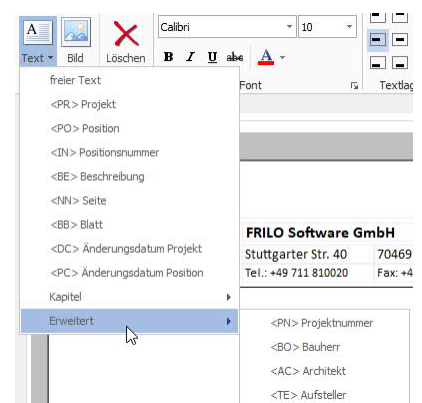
Text ▾ Bild Löschen
Calibri 10
B I U abc A
Font
Textlag

freier Text
<PR> Projekt
<PO> Position
<IN> Positionsnummer
<BE> Beschreibung
<NN> Seite
<BB> Blatt
<DC> Änderungsdatum Projekt
<PC> Änderungsdatum Position
Kapitel
Erweitert

FRILO Software GmbH
Stuttgarter Str. 40 70469
Tel.: +49 711 810020 Fax: +4

<PN> Projektnummer
<BO> Bauherr
<AC> Architekt
<TE> Aufsteller